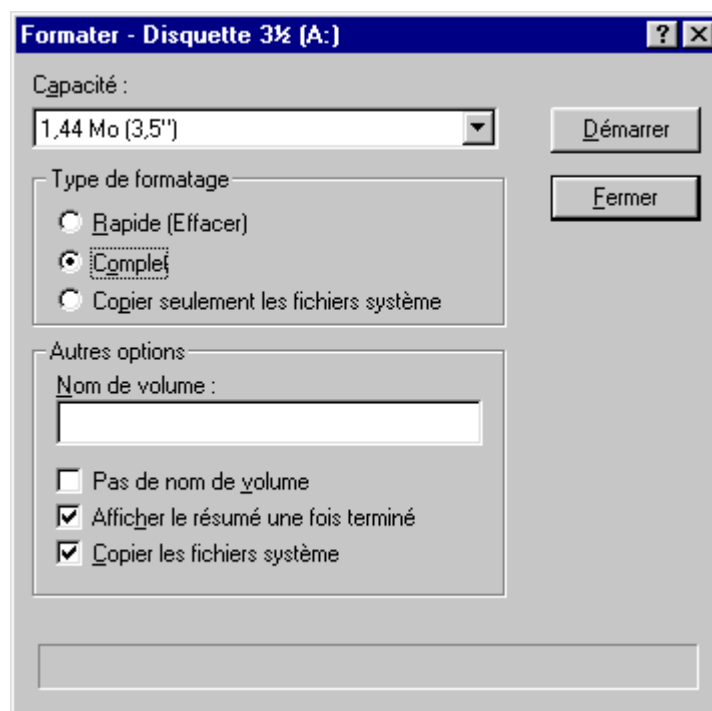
Formater - Disquette 3½ (A:)
?
X

Capacité :
1,44 Mo (3,5")

Démarrer
Fermer

Type de formatage
Rapide (Effacer)
Complet
Copier seulement les fichiers système

Autres options
Nom de volume :

Pas de nom de volume
Afficher le résumé une fois terminé
Copier les fichiers système